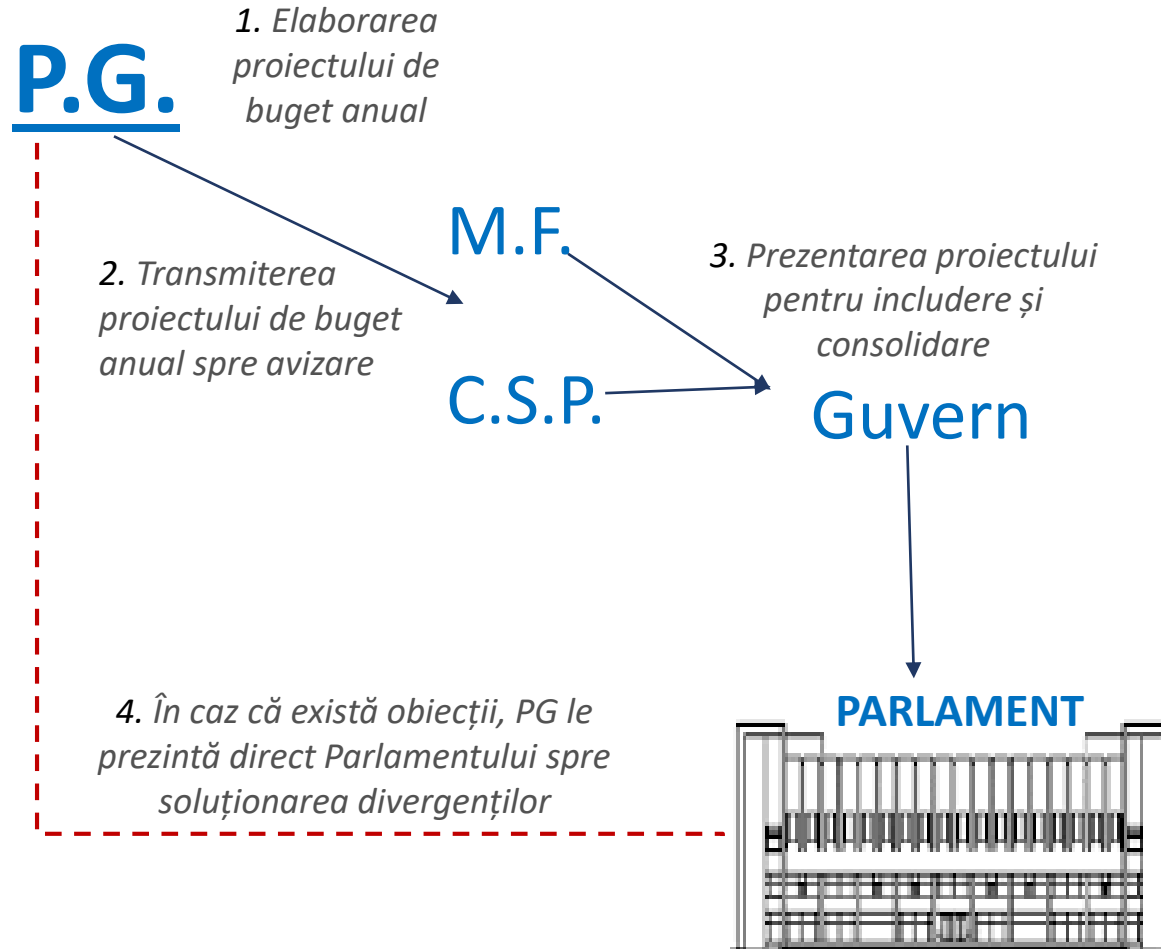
P.G.

1. Elaborarea proiectului de buget anual

2. Transmiterea proiectului de buget anual spre avizare

M.F.

C.S.P.

3. Prezentarea proiectului pentru includere și consolidare

Guvern

PARLAMENT

4. În caz că există obiecții, PG le prezintă direct Parlamentului spre soluționarea divergenților